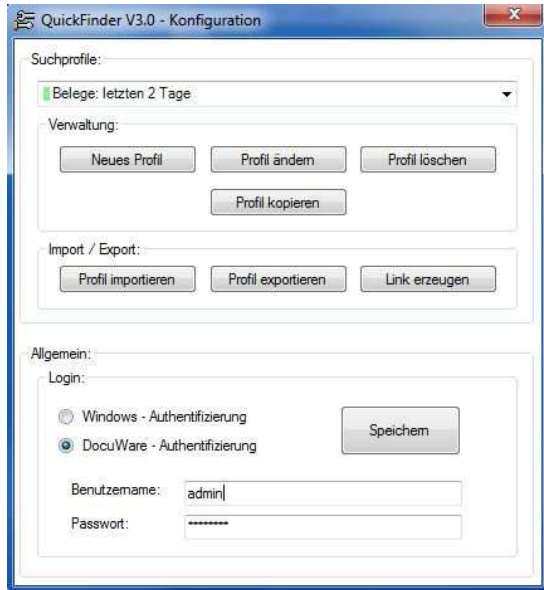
QuickFinder V3.0 - Konfiguration

Suchprofile:

Belege: letzten 2 Tage

Verwaltung:

Neues Profil

Profil ändern

Profil löschen

Profil kopieren

Import / Export:

Profil importieren

Profil exportieren

Link erzeugen

Allgemein:

Login:

Windows - Authentifizierung

DocuWare - Authentifizierung

Speichern

Benutzername: admin

Passwort: ••••••••